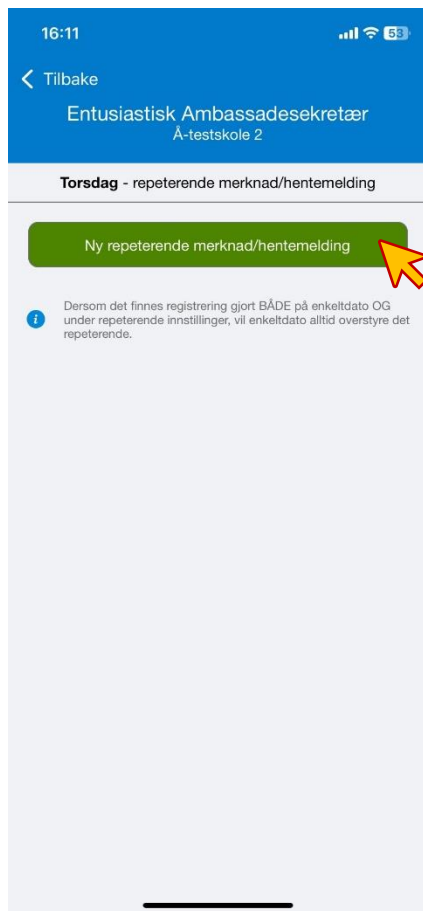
16:11

53

Tilbake

Entusiastisk Ambassadesekretær
Å-testskole 2

**Torsdag** - repeterende merknad/hentemelding

Ny repeterende merknad/hentemelding

Dersom det finnes registrering gjort BÅDE på enkeltdato OG under repeterende innstillinger, vil enkeltdato alltid overstyre det repeterende.